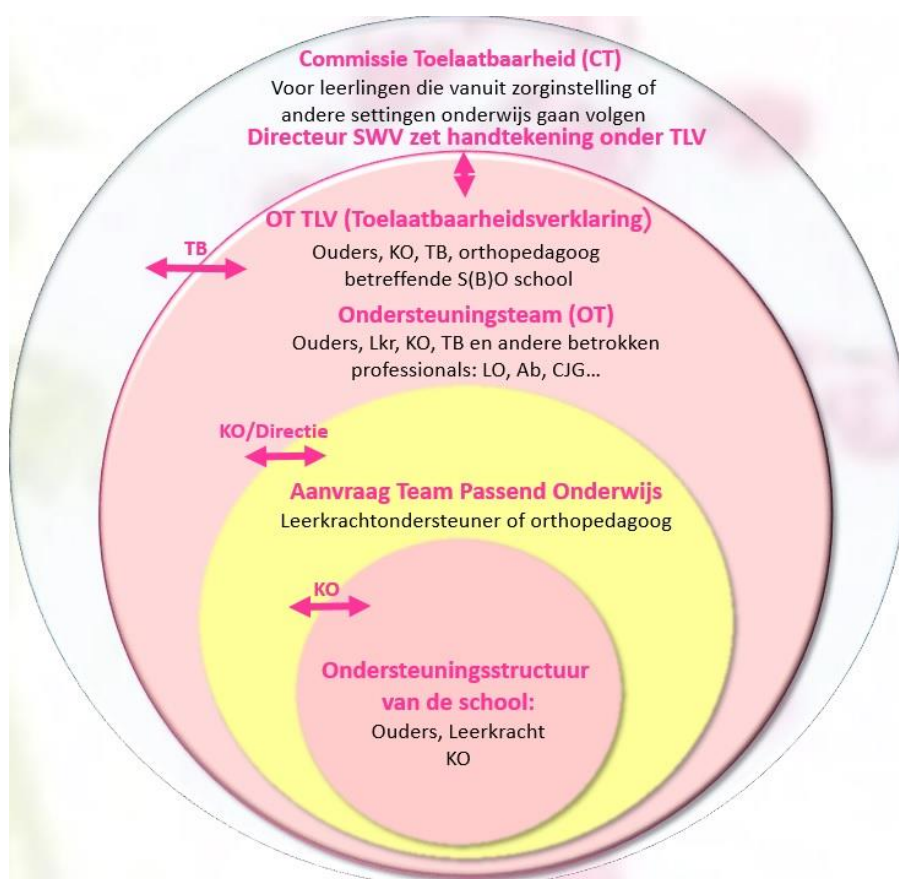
Commissie Toelaatbaarheid (CT)
Voor leerlingen die vanuit zorginstelling of andere settingen onderwijs gaan volgen
Directeur SWV zet handtekening onder TLV

OT TLV (Toelaatbaarheidsverklaring)
Ouders, KO, TB, orthopedagoog betreffende S(B)O school

TB

Ondersteuningsteam (OT)
Ouders, Lkr, KO, TB en andere betrokken professionals: LO, Ab, CJG…

KO/Directie

Aanvraag Team Passend Onderwijs
Leerkrachtondersteuner of orthopedagoog

KO

Ondersteuningsstructuur van de school:
Ouders, Leerkracht
KO